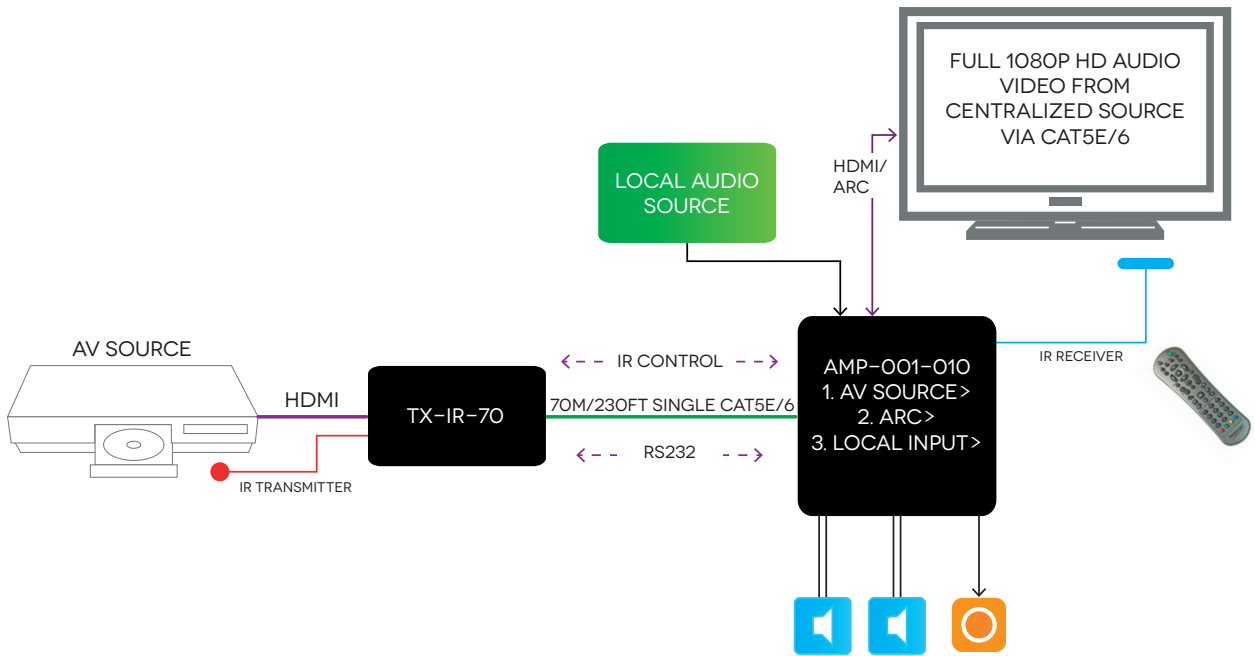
FULL 1080P HD AUDIO VIDEO FROM CENTRALIZED SOURCE VIA CAT5E/6

LOCAL AUDIO SOURCE

HDMI/ ARC

AV SOURCE

HDMI

TX-IR-70

IR TRANSMITTER

IR CONTROL

70M/230FT SINGLE CAT5E/6

RS232

AMP-001-010
1. AV SOURCE>
2. ARC>
3. LOCAL INPUT>

IR RECEIVER